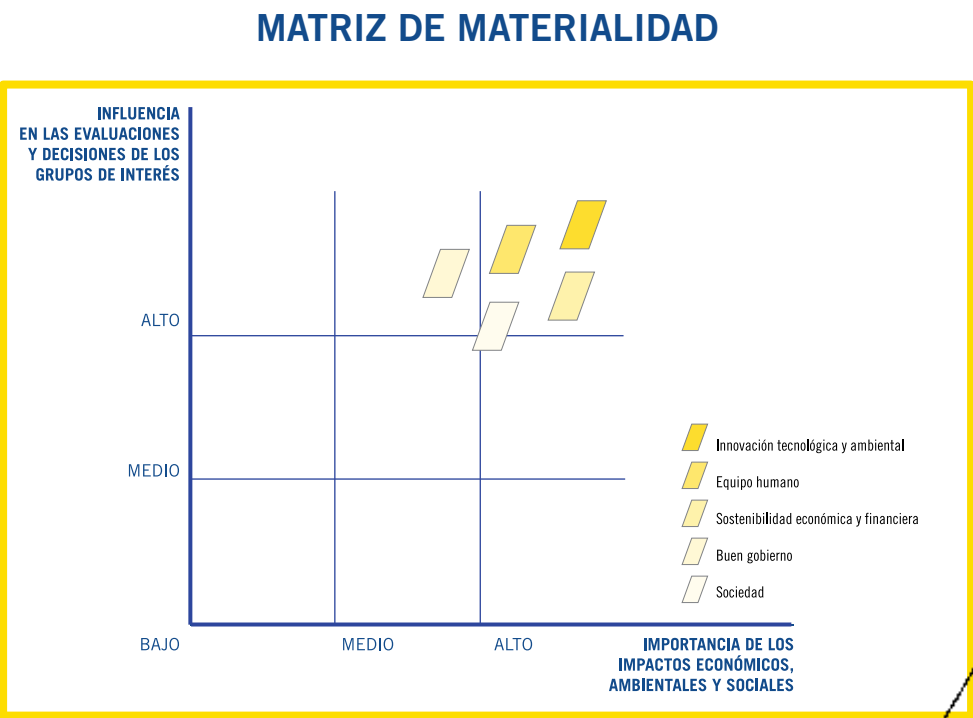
MATRIZ DE MATERIALIDAD

INFLUENCIA EN LAS EVALUACIONES Y DECISIONES DE LOS GRUPOS DE INTERÉS

ALTO

MEDIO

BAJO

MEDIO

ALTO

IMPORTANCIA DE LOS IMPACTOS ECONÓMICOS, AMBIENTALES Y SOCIALES

Innovación tecnológica y ambiental

Equipo humano

Sostenibilidad económica y financiera

Buen gobierno

Sociedad